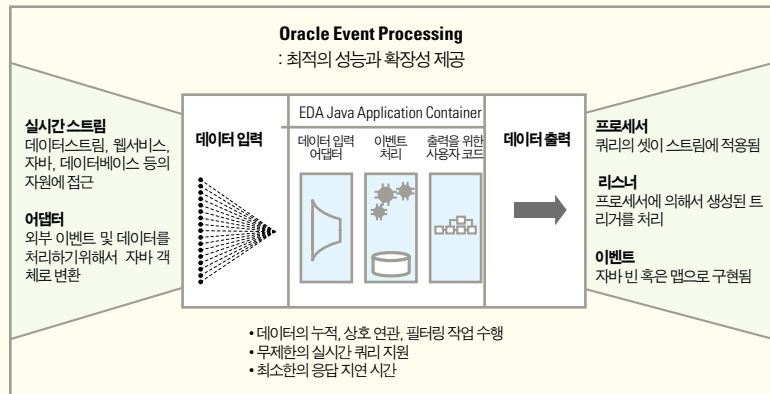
Oracle Event Processing
: 최적의 성능과 확장성 제공

실시간 스트림
데이터스트림, 웹서비스, 자바, 데이터베이스 등의 자원에 접근

어댑터
외부 이벤트 및 데이터를 처리하기위해서 자바 객체로 변환

데이터 입력

EDA Java Application Container

데이터 입력 어댑터

이벤트 처리

출력을 위한 사용자 코드

데이터 출력

프로세서
쿼리의 셋이 스트림에 적용됨

리스너
프로세서에 의해서 생성된 트리거를 처리

이벤트
자바 빈 혹은 맵으로 구현됨

• 데이터의 누적, 상호 연관, 필터링 작업 수행
• 무제한의 실시간 쿼리 지원
• 최소한의 응답 지연 시간